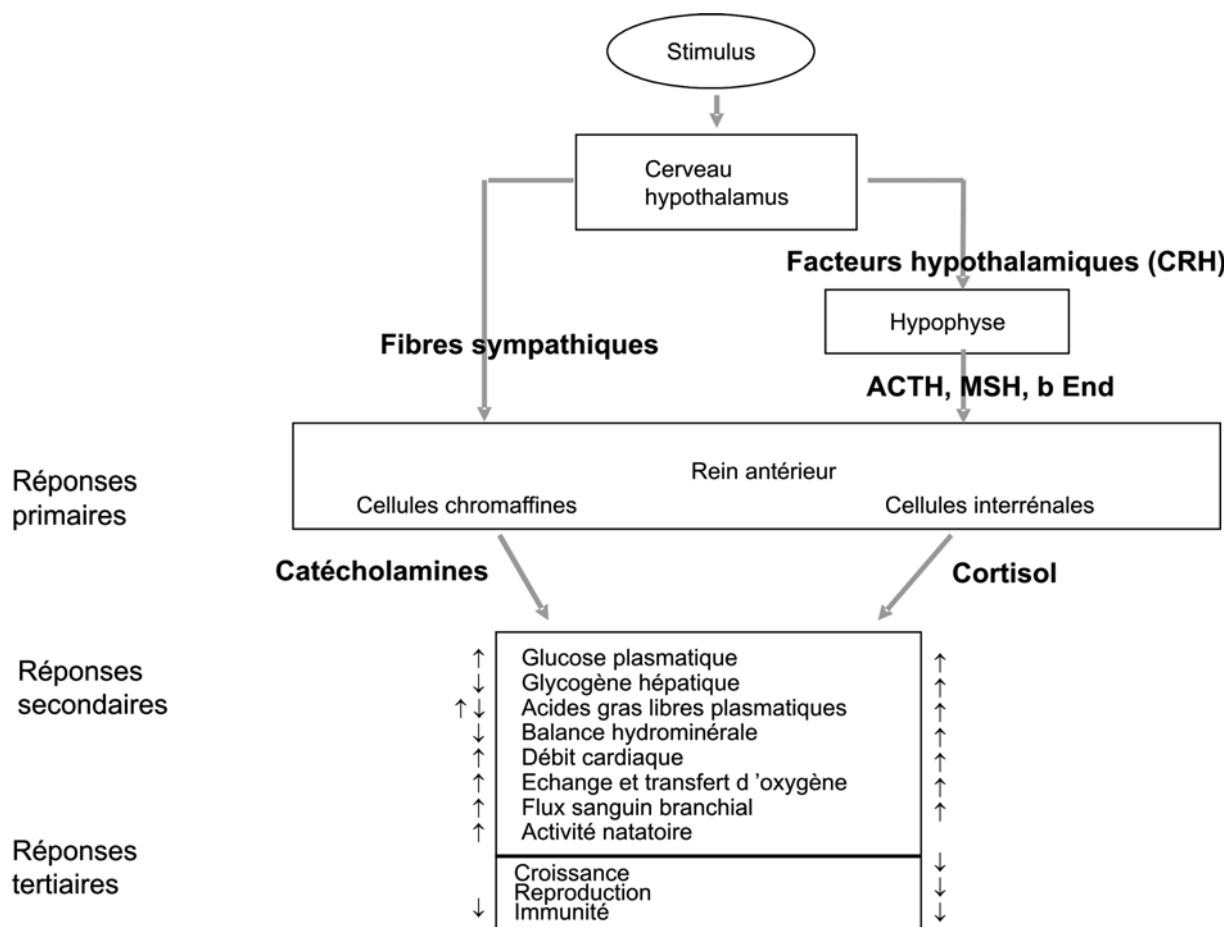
Stimulus

Cerveau hypothalamus

Facteurs hypothalamiques (CRH)

Hypophyse

Fibres sympathiques

ACTH, MSH, b End

Réponses primaires

Rein antérieur

Cellules chromaffines

Cellules interrénales

Catécholamines

Cortisol

Réponses secondaires

↑ Glucose plasmatique ↑
↓ Glycogène hépatique ↑
↑↓ Acides gras libres plasmatiques ↑
↓ Balance hydrominérale ↑
↑ Débit cardiaque ↑
↑ Echange et transfert d 'oxygène ↑
↑ Flux sanguin branchial ↑
↑ Activité natatoire

Réponses tertiaires

Croissance ↓
Reproduction ↓
↓ Immunité ↓